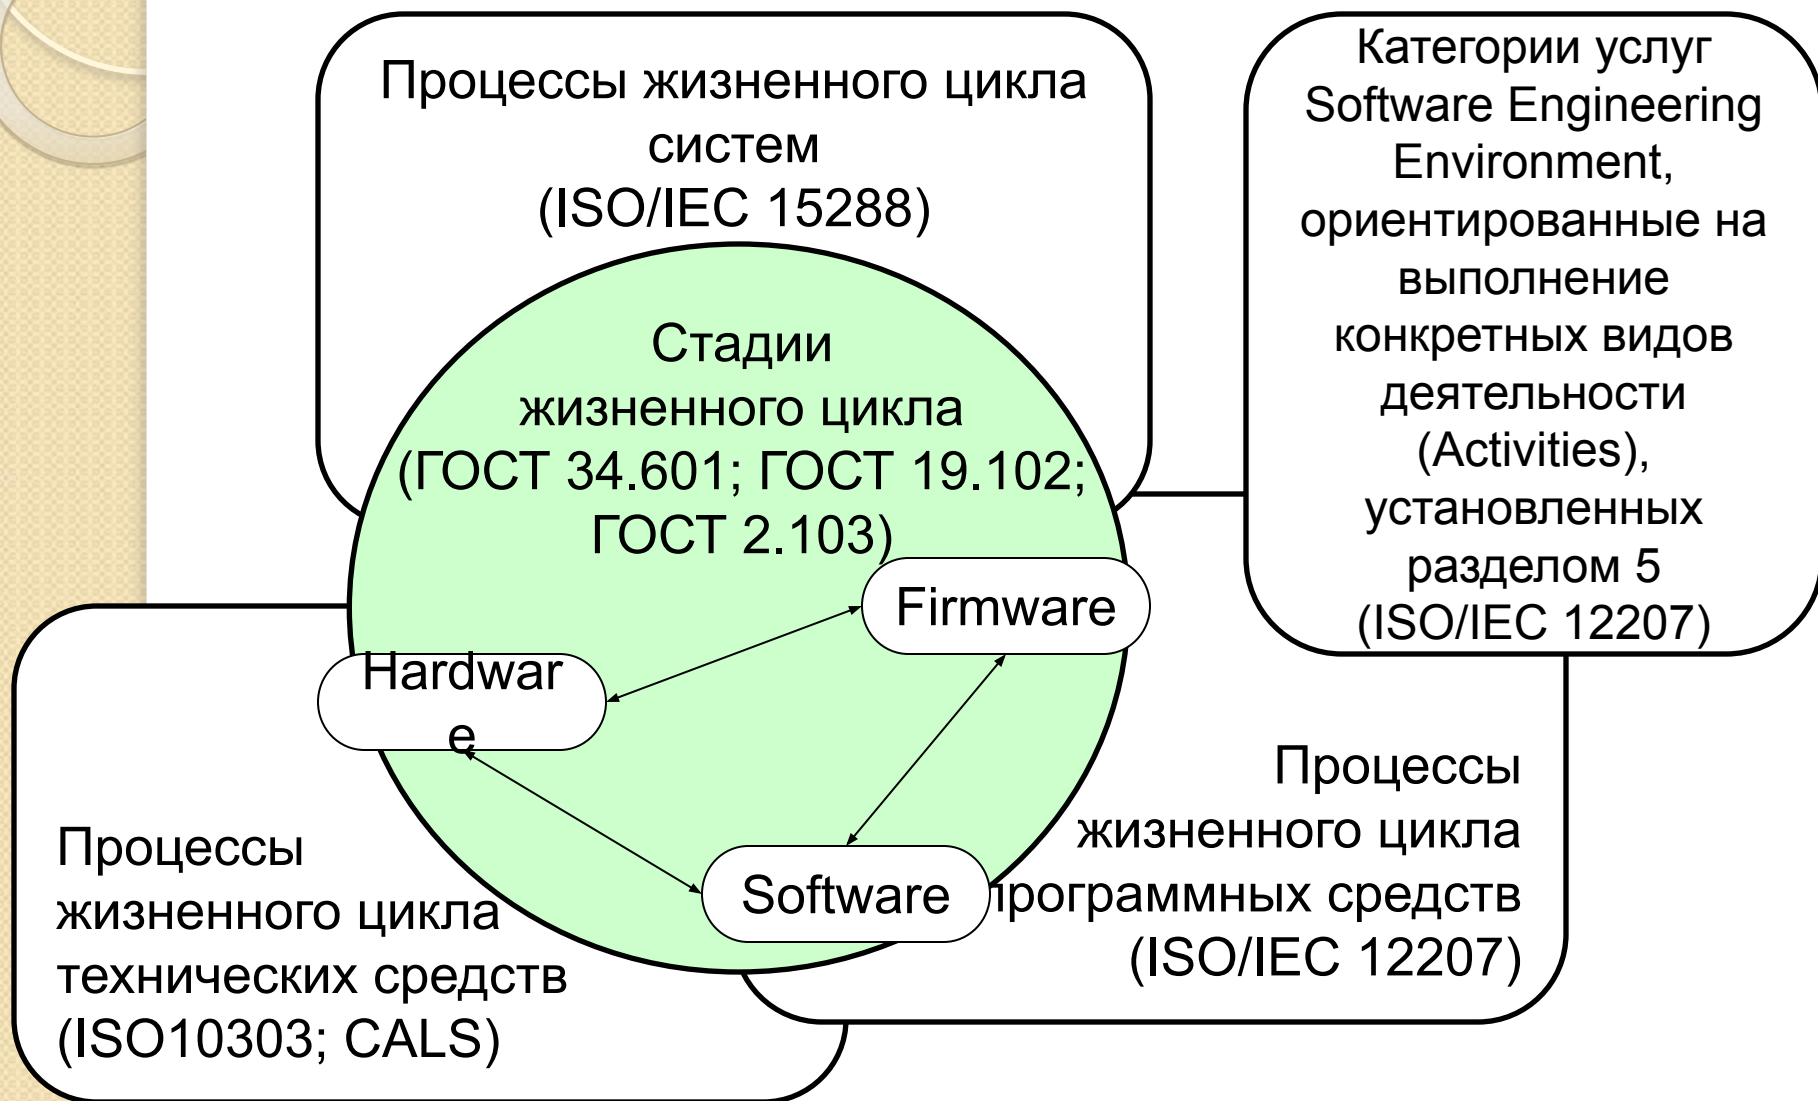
Процессы жизненного цикла систем
(ISO/IEC 15288)

Категории услуг Software Engineering Environment, ориентированные на выполнение конкретных видов деятельности (Activities), установленных разделом 5 (ISO/IEC 12207)

Стадии жизненного цикла (ГОСТ 34.601; ГОСТ 19.102; ГОСТ 2.103)

Firmware

Hardware

Software

Процессы жизненного цикла технических средств (ISO10303; CALS)

Процессы жизненного цикла программных средств (ISO/IEC 12207)